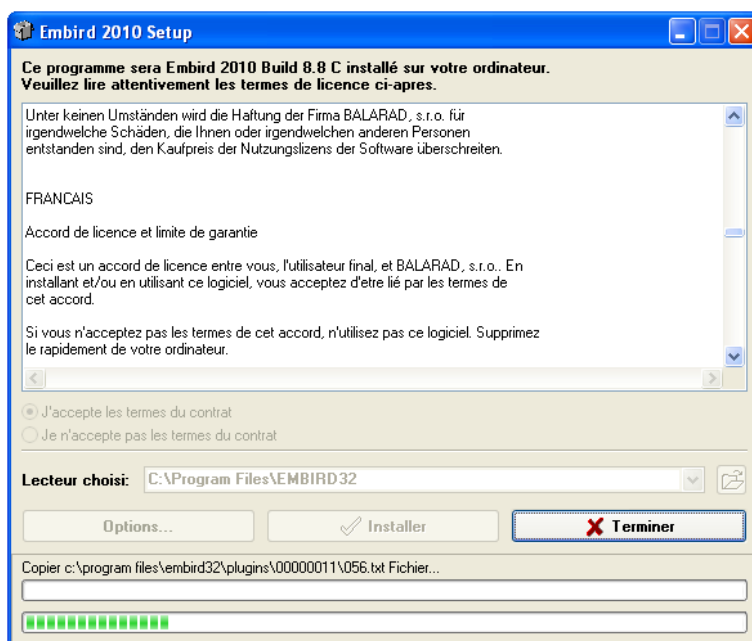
Embird 2010 Setup

Ce programme sera Embird 2010 Build 8.8 C installé sur votre ordinateur.
Veuillez lire attentivement les termes de licence ci-apres.

Unter keinen Umständen wird die Haftung der Firma BALARAD, s.r.o. für irgendwelche Schäden, die Ihnen oder irgendwelchen anderen Personen entstanden sind, den Kaufpreis der Nutzungslizens der Software überschreiten.

FRANCAIS

Accord de licence et limite de garantie

Ceci est un accord de licence entre vous, l'utilisateur final, et BALARAD, s.r.o.. En installant et/ou en utilisant ce logiciel, vous acceptez d'etre lié par les termes de cet accord.

Si vous n'acceptez pas les termes de cet accord, n'utilisez pas ce logiciel. Supprimez le rapidement de votre ordinateur.

J'accepte les termes du contrat
Je n'accepte pas les termes du contrat

Lecteur choisi: C:\Program Files\EMBIRD32

Options... Installer Terminer

Copier c:\program files\embird32\plugins\00000011\056.txt Fichier...